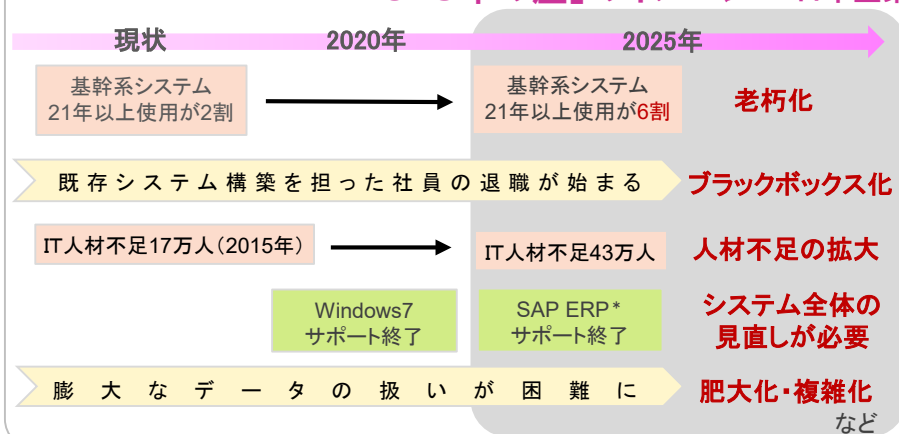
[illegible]

現状

2020年

2025年

基幹系システム
21年以上使用が2割

基幹系システム
21年以上使用が6割

老朽化

既存システム構築を担った社員の退職が始まる

ブラックボックス化

IT人材不足17万人（2015年）

IT人材不足43万人

人材不足の拡大

Windows7
サポート終了

SAP ERP＊
サポート終了

システム全体の
見直しが必要

膨大なデータの扱いが困難に

肥大化・複雑化

など